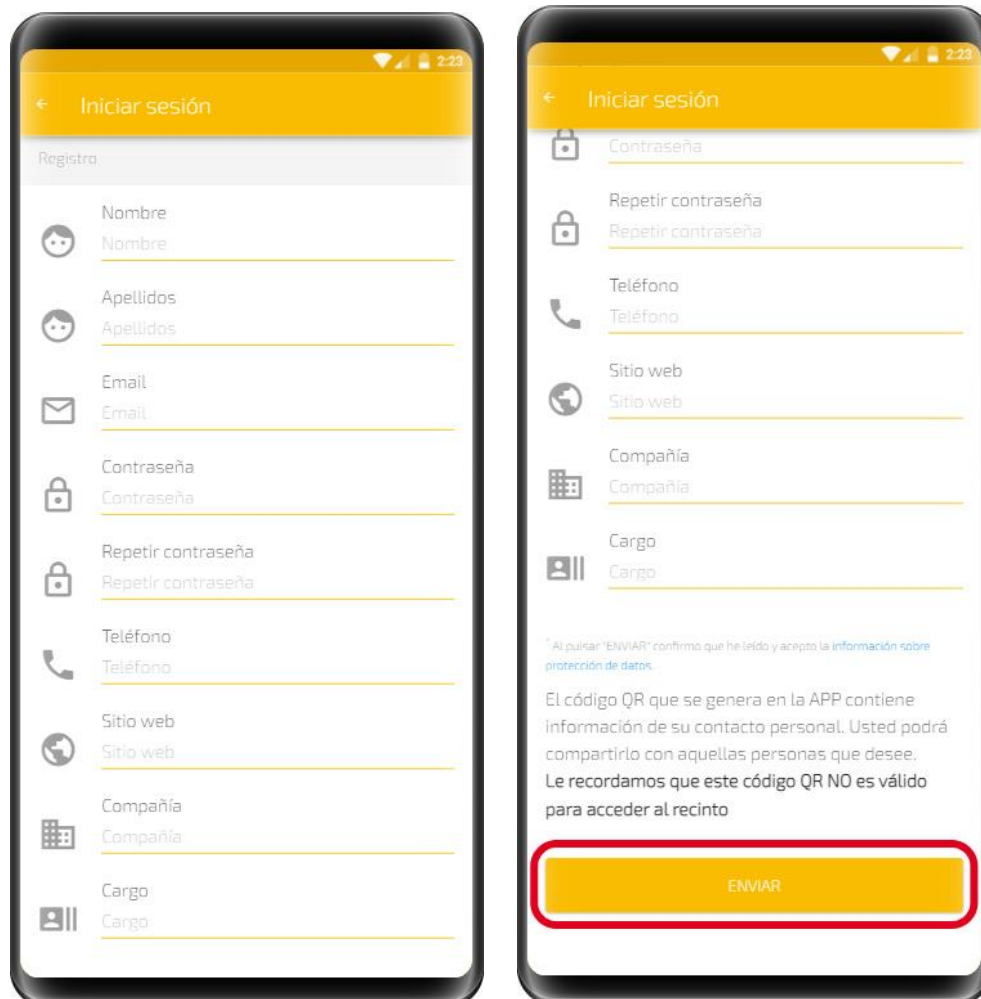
2:23

Iniciar sesión

Registro

Nombre
Nombre

Apellidos
Apellidos

Email
Email

Contraseña
Contraseña

Repetir contraseña
Repetir contraseña

Teléfono
Teléfono

Sitio web
Sitio web

Compañía
Compañía

Cargo
Cargo

2:23

Iniciar sesión

Contraseña

Repetir contraseña
Repetir contraseña

Teléfono
Teléfono

Sitio web
Sitio web

Compañía
Compañía

Cargo
Cargo

* Al pulsar "ENVIAR" confirmo que he leído y acepto la información sobre protección de datos.

El código QR que se genera en la APP contiene información de su contacto personal. Usted podrá compartirlo con aquellas personas que desee.
Le recordamos que este código QR NO es válido para acceder al recinto

ENVIAR